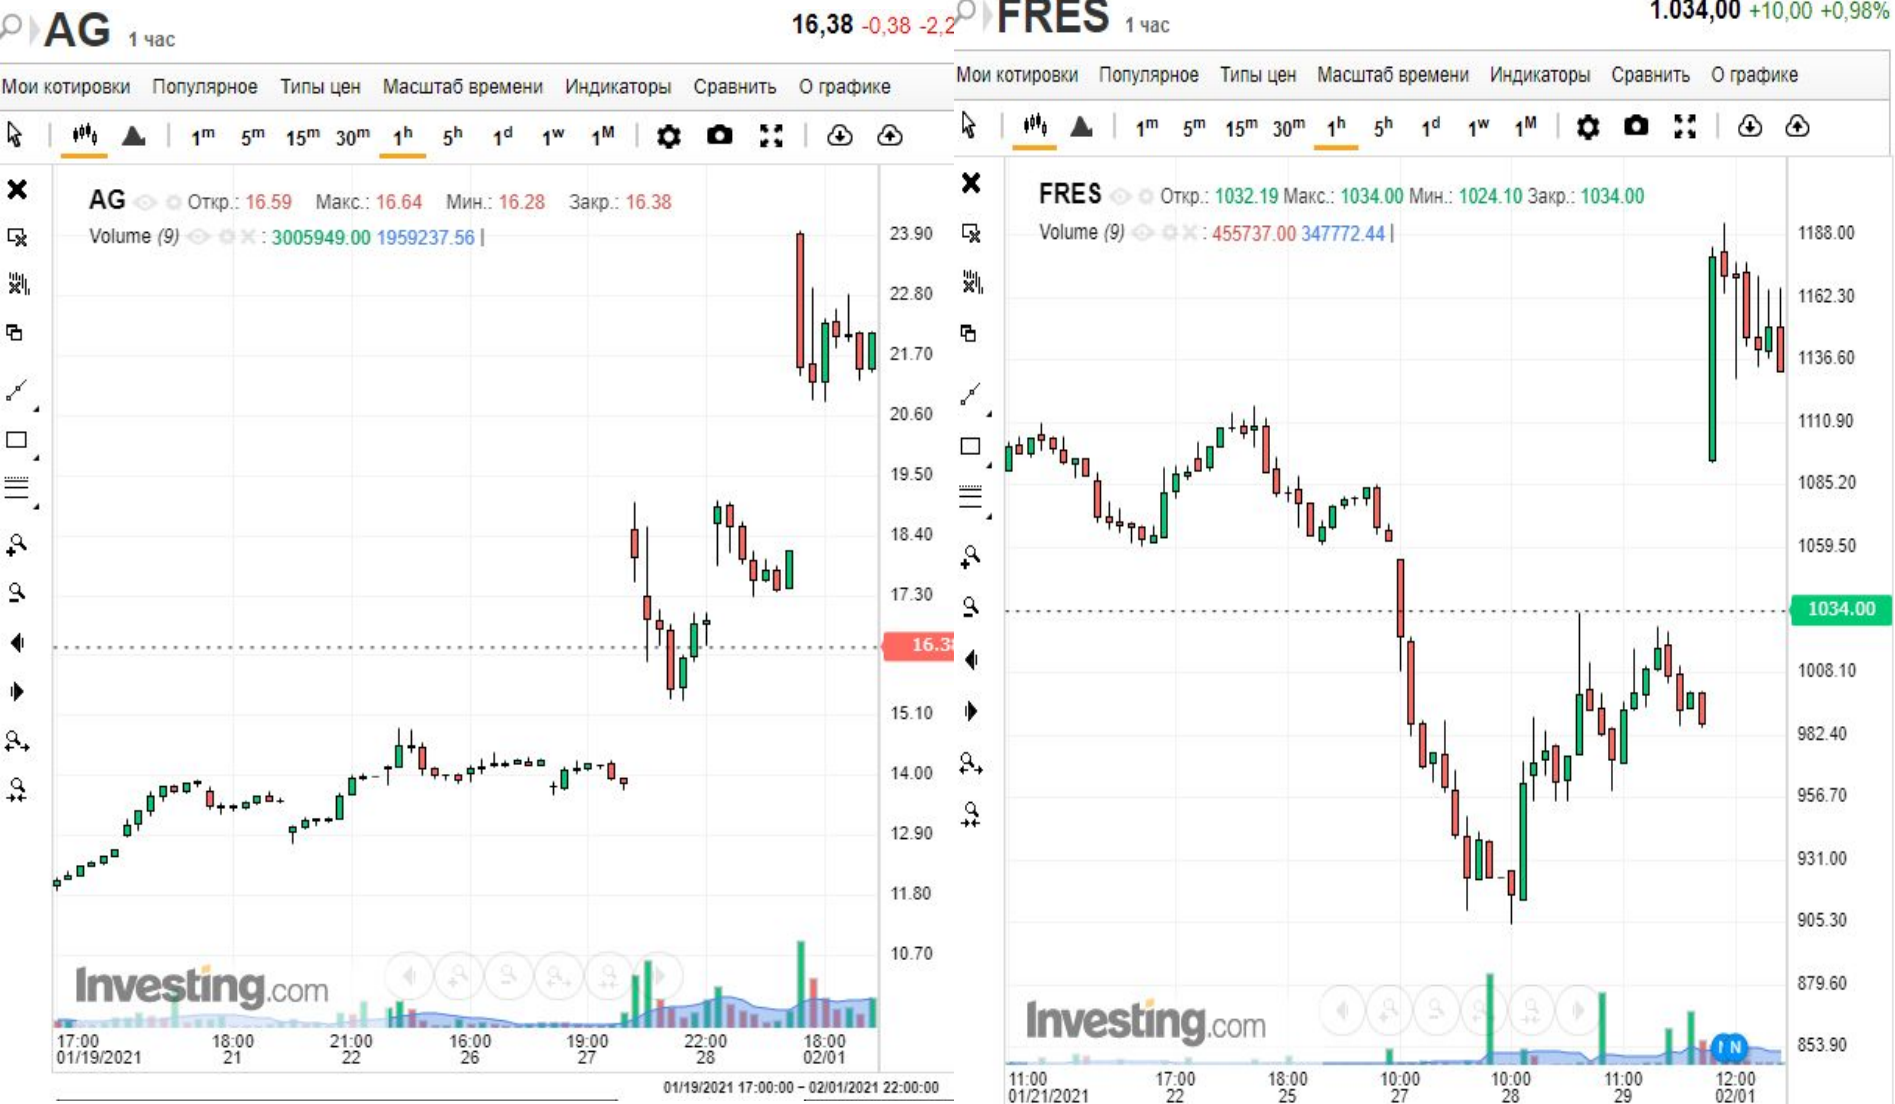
AG 1 час
16,38 -0,38 -2,2

Мои котировки Популярное Типы цен Масштаб времени Индикаторы Сравнить О графике

1m 5m 15m 30m 1h 5h 1d 1w 1M

AG Откр.: 16.59 Макс.: 16.64 Мин.: 16.28 Закр.: 16.38
Volume (9) : 3005949.00 1959237.56

23.90
22.80
21.70
20.60
19.50
18.40
17.30
16.3
15.10
14.00
12.90
11.80
10.70

Investing.com

17:00 01/19/2021
18:00 21
21:00 22
16:00 26
19:00 27
22:00 28
18:00 02/01

01/19/2021 17:00:00 – 02/01/2021 22:00:00

FRES 1 час
1.034,00 +10,00 +0,98%

Мои котировки Популярное Типы цен Масштаб времени Индикаторы Сравнить О графике

1m 5m 15m 30m 1h 5h 1d 1w 1M

FRES Откр.: 1032.19 Макс.: 1034.00 Мин.: 1024.10 Закр.: 1034.00
Volume (9) 455737.00 347772.44

1188.00
1162.30
1136.60
1110.90
1085.20
1059.50
1034.00
1008.10
982.40
956.70
931.00
905.30
879.60
853.90

Investing.com

11:00 01/21/2021
17:00 22
18:00 25
10:00 27
10:00 28
11:00 29
12:00 02/01